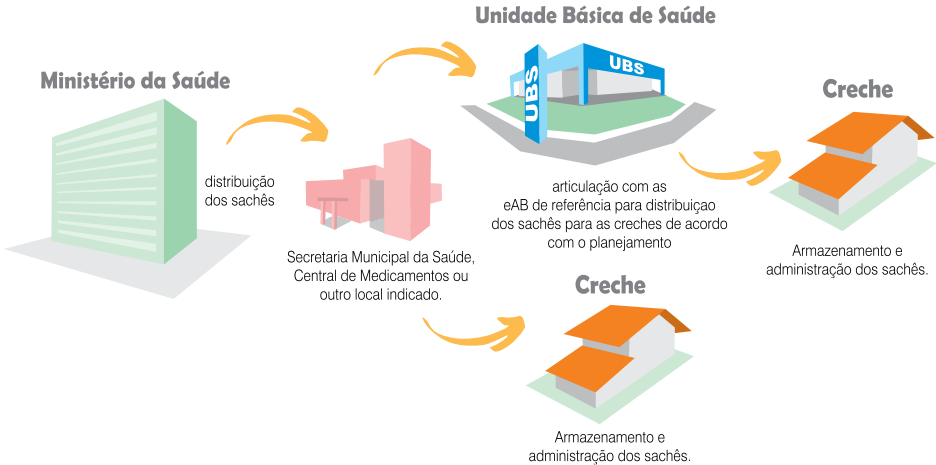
Ministério da Saúde

distribuição dos sachês

Secretaria Municipal da Saúde, Central de Medicamentos ou outro local indicado.

Unidade Básica de Saúde

UBS

UBS

articulação com as eAB de referência para distribuiçao dos sachês para as creches de acordo com o planejamento

Creche

Armazenamento e administração dos sachês.

Creche

Armazenamento e administração dos sachês.